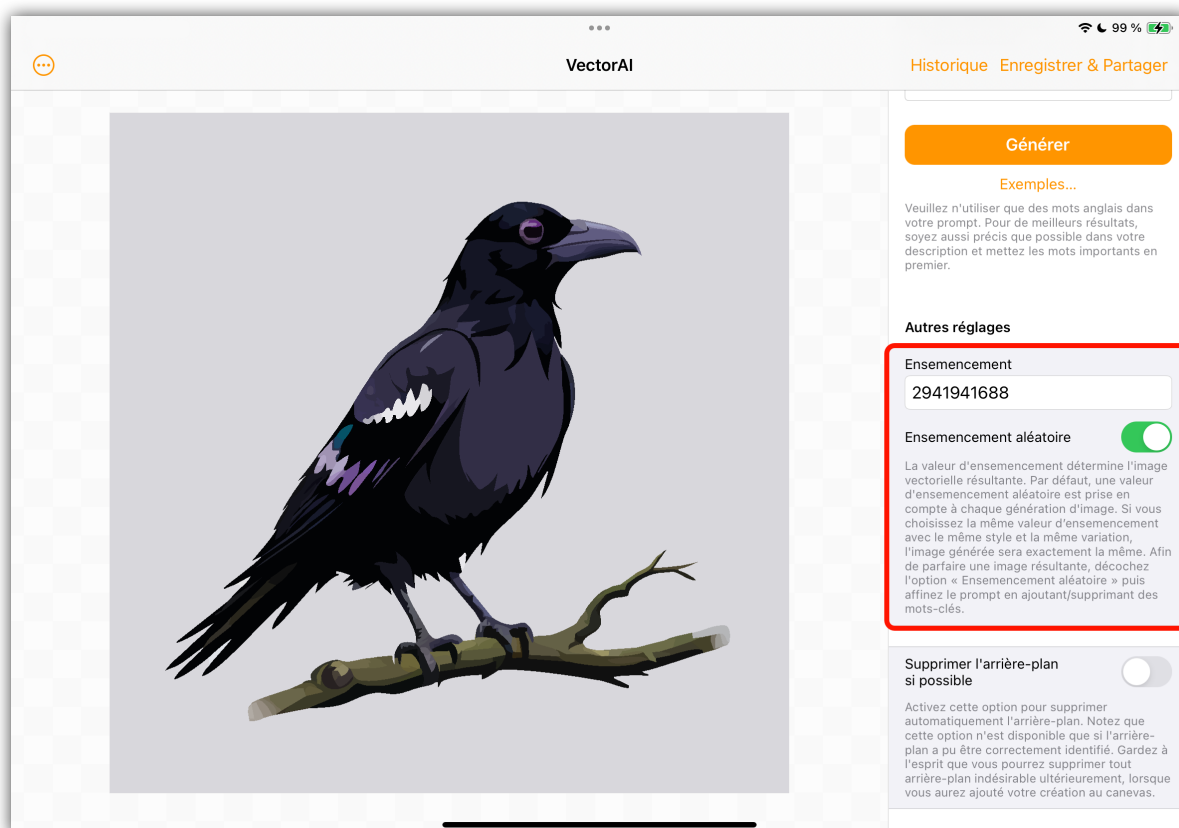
99 %

VectorAI

Historique Enregistrer & Partager

Générer

Exemples...

Veuillez n'utiliser que des mots anglais dans votre prompt. Pour de meilleurs résultats, soyez aussi précis que possible dans votre description et mettez les mots importants en premier.

Autres réglages

Ensemencement

2941941688

Ensemencement aléatoire

La valeur d'ensemencement détermine l'image vectorielle résultante. Par défaut, une valeur d'ensemencement aléatoire est prise en compte à chaque génération d'image. Si vous choisissez la même valeur d'ensemencement avec le même style et la même variation, l'image générée sera exactement la même. Afin de parfaire une image résultante, décochez l'option « Ensemencement aléatoire » puis affinez le prompt en ajoutant/supprimant des mots-clés.

Supprimer l'arrière-plan si possible

Activez cette option pour supprimer automatiquement l'arrière-plan. Notez que cette option n'est disponible que si l'arrière-plan a pu être correctement identifié. Gardez à l'esprit que vous pourrez supprimer tout arrière-plan indésirable ultérieurement, lorsque vous aurez ajouté votre création au canevas.